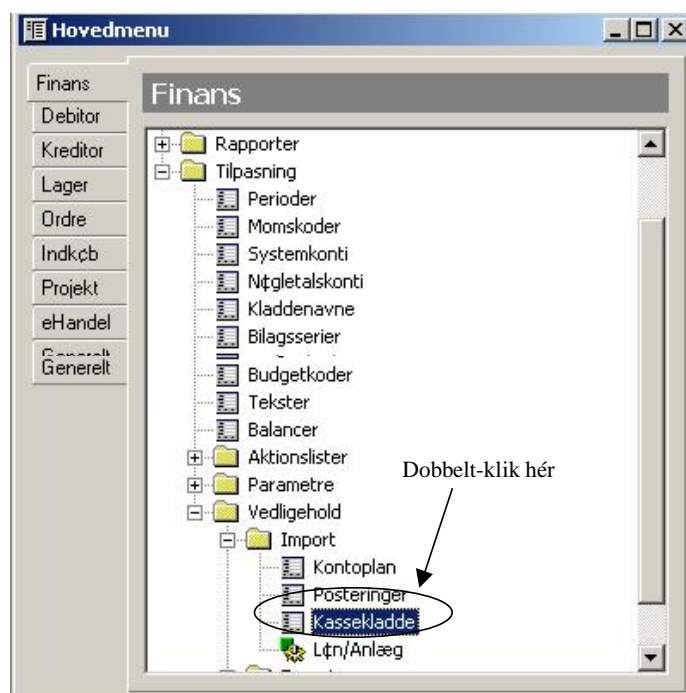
Hovedmenu

Finans
Debitor
Kreditor
Lager
Ordre
Indkøb
Projekt
eHandel
Generelt
Generelt

Finans

Rapporter
Tilpasning
Perioder
Momskoder
Systemkonti
Nøgletalskonti
Kladdenavne
Bilagsserier
Budgetkoder
Tekster
Balancer
Aktionslister
Parametre
Vedligehold
Import
Kontoplan
Posteringer
Kassekladde
Løn/Anlæg

Dobbelt-klik hér